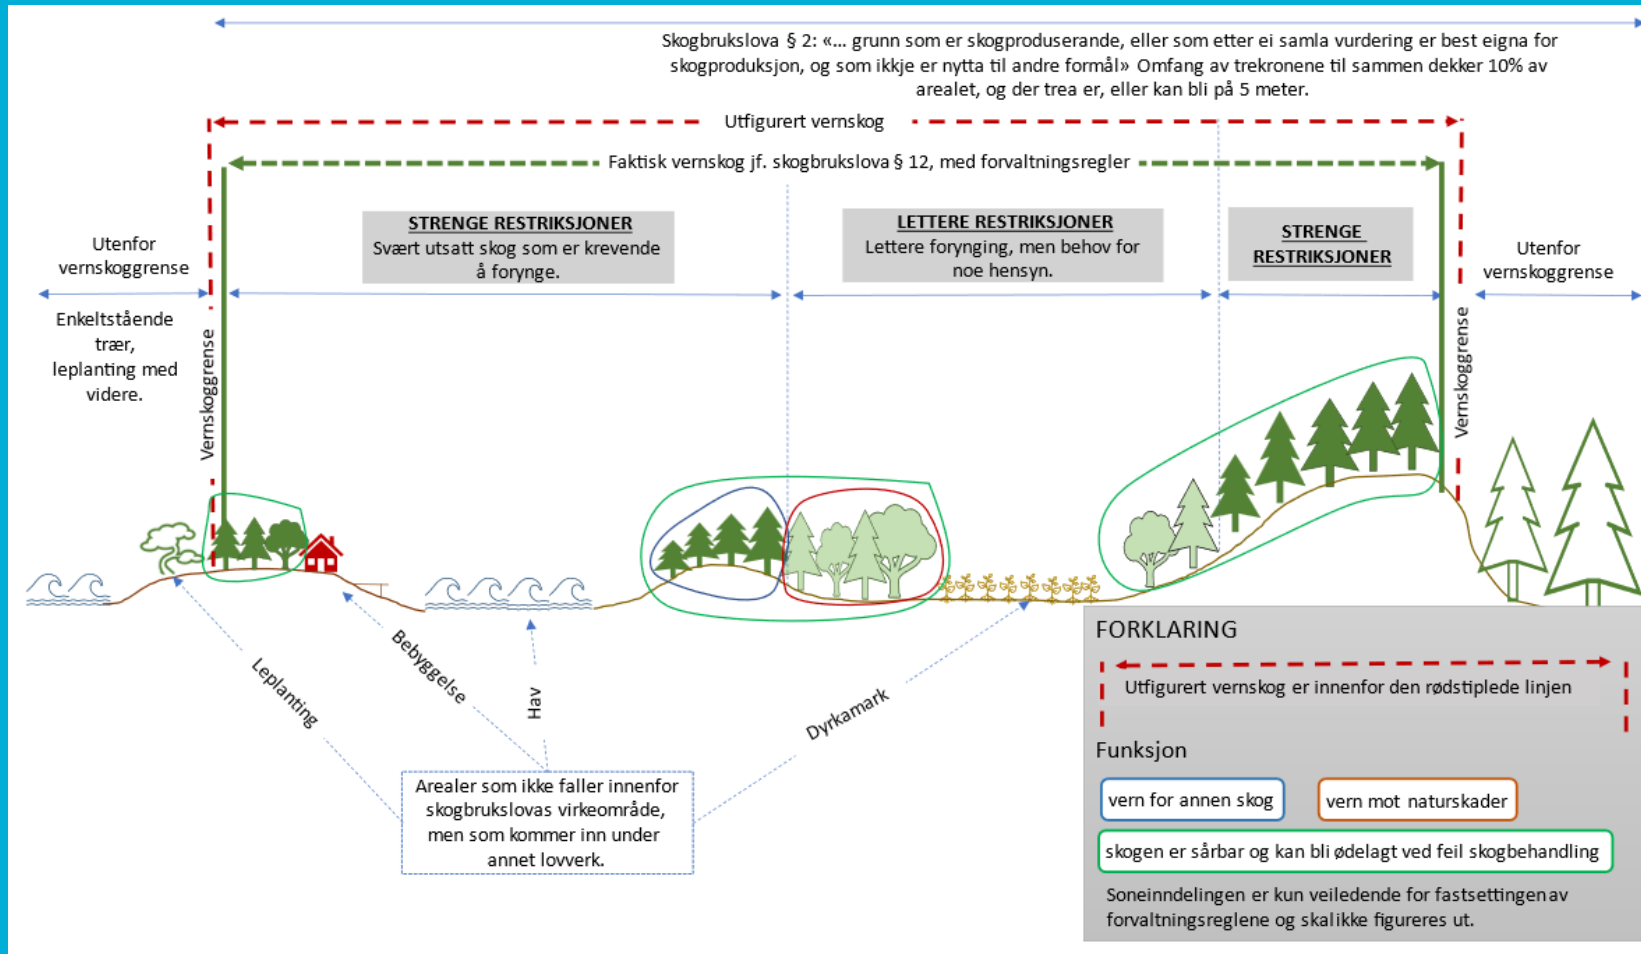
Skogbrukslova § 2: «... grunn som er skogproduserande, eller som etter ei samla vurdering er best eigna for skogproduksjon, og som ikkje er nytta til andre formål» Omfang av trekronene til sammen dekker 10% av arealet, og der trea er, eller kan bli på 5 meter.

Utfigurert vernskog

Faktisk vernskog jf. skogbrukslova § 12, med forvaltningsregler

STRENGE RESTRIKSJONER
Svært utsatt skog som er krevende å forynge.

LETTERE RESTRIKSJONER
Lettere forynging, men behov for noe hensyn.

STRENGE RESTRIKSJONER

Utenfor vernskoggrense

Utenfor vernskoggrense

Enkeltstående trær, leplanting med videre.

Vernskoggrense

Vernskoggrense

Leplanting

Bebyggelse

Hav

Dyrkamark

Arealer som ikke faller innenfor skogbrukslovas virkeområde, men som kommer inn under annet lovverk.

FORKLARING

Utfigurert vernskog er innenfor den rødstiplede linjen

Funksjon

vern for annen skog

vern mot naturskader

skogen er sårbar og kan bli ødelagt ved feil skogbehandling

Soneinndelingen er kun veiledende for fastsettingen av forvaltningsreglene og skal ikke figureres ut.